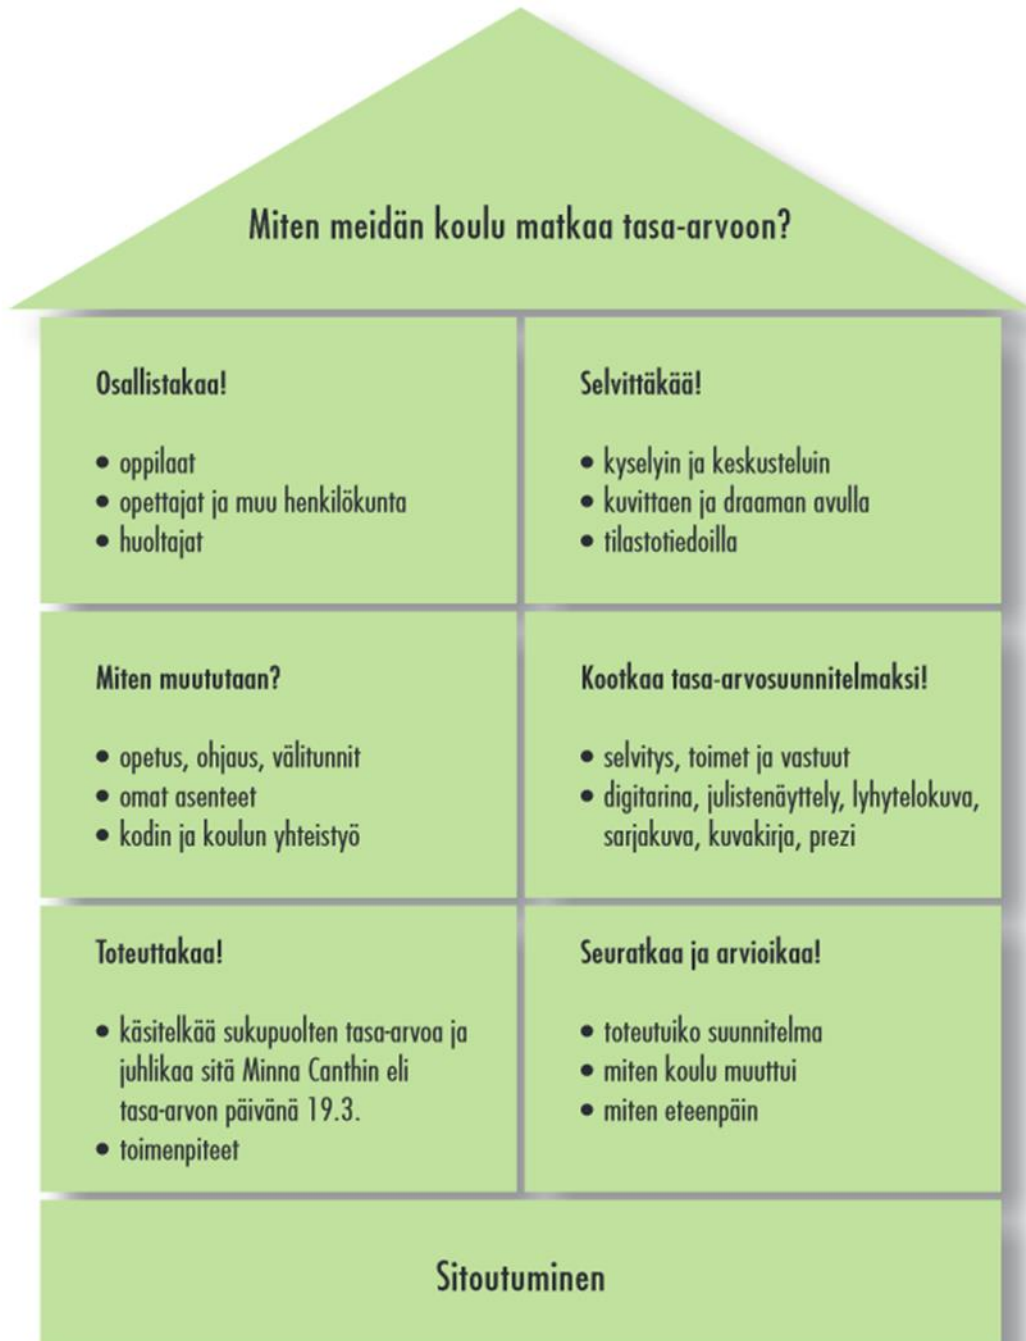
Miten meidän koulu matkaa tasa-arvoon?

Osallistakaa!

- oppilaat
- opettajat ja muu henkilökunta
- huoltajat

Selvittäkää!

- kyselyin ja keskusteluin
- kuvittaen ja draaman avulla
- tilastotiedoilla

Miten muututaan?

- opetus, ohjaus, välitunnit
- omat asenteet
- kodin ja koulun yhteistyö

Kootkaa tasa-arvosuunnitelmaksi!

- selvitys, toimet ja vastuut
- digitarina, julistenäyttely, lyhytelokuva, sarjakuva, kuvakirja, prezi

Toteuttakaa!

- käsitelkää sukupuolten tasa-arvoa ja juhlikaa sitä Minna Canthin eli tasa-arvon päivänä 19.3.
- toimenpiteet

Seuratkaa ja arvioikaa!

- toteutuiko suunnitelma
- miten koulu muuttui
- miten eteenpäin

Sitoutuminen